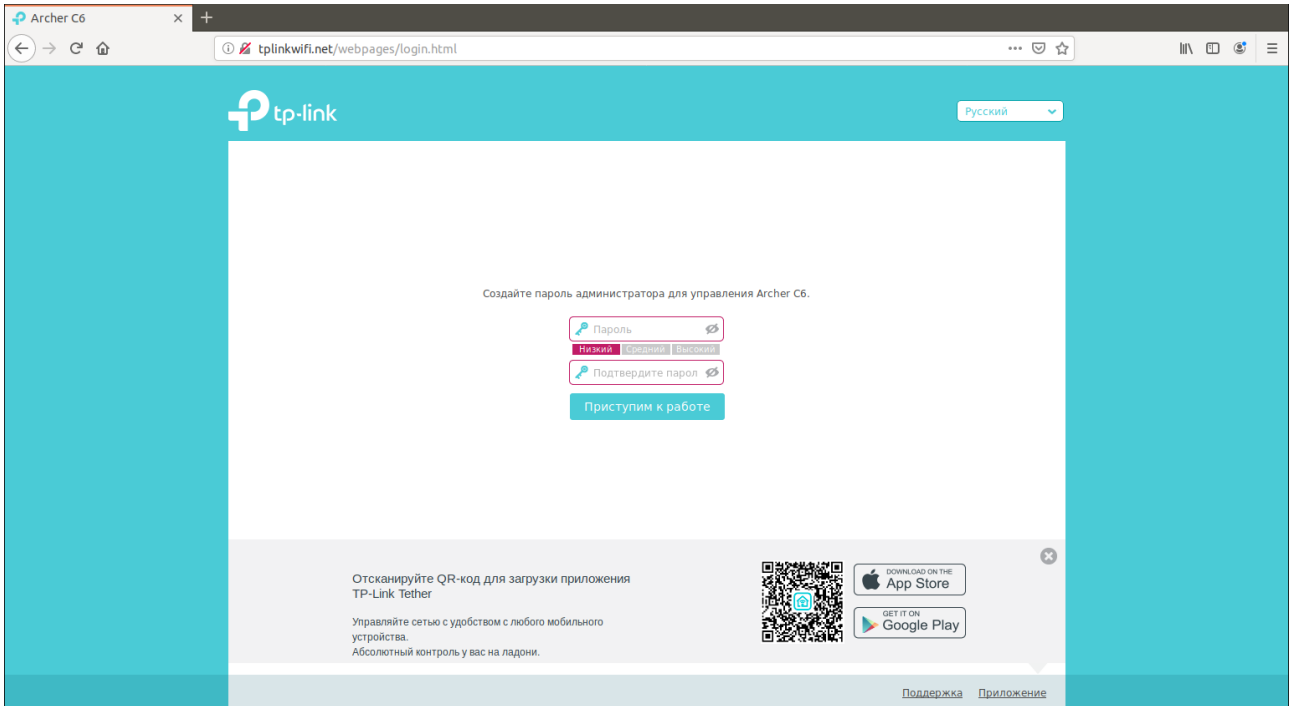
Archer C6

tplinkwifi.net/webpages/login.html

tp-link

Русский

Создайте пароль администратора для управления Archer C6.

Пароль

Низкий Средний Высокий

Подтвердите парол

Приступим к работе

Отсканируйте QR-код для загрузки приложения TP-Link Tether

Управляйте сетью с удобством с любого мобильного устройства.
Абсолютный контроль у вас на ладони.

DOWNLOAD ON THE App Store

GET IT ON Google Play

Поддержка Приложение